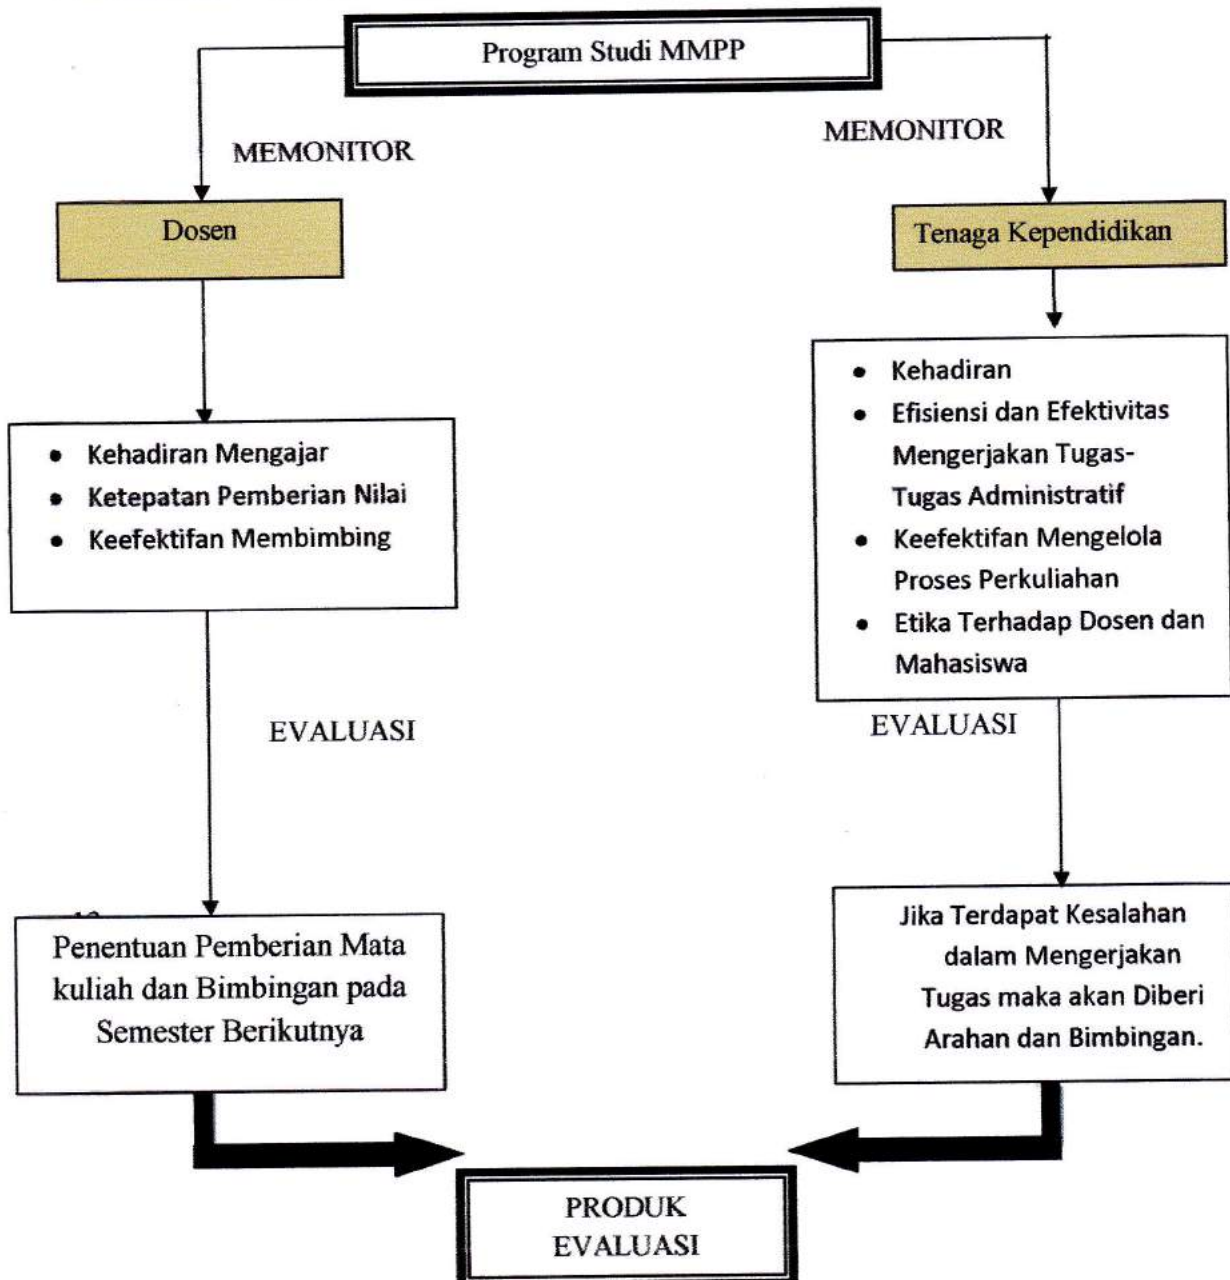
Program Studi MMPP

MEMONITOR

MEMONITOR

Dosen

Tenaga Kependidikan

- Kehadiran Mengajar
- Ketepatan Pemberian Nilai
- Keefektifan Membimbing

- Kehadiran
- Efisiensi dan Efektivitas Mengerjakan Tugas-Tugas Administratif
- Keefektifan Mengelola Proses Perkuliahan
- Etika Terhadap Dosen dan Mahasiswa

EVALUASI

EVALUASI

Penentuan Pemberian Mata kuliah dan Bimbingan pada Semester Berikutnya

Jika Terdapat Kesalahan dalam Mengerjakan Tugas maka akan Diberi Arahan dan Bimbingan.

PRODUK EVALUASI